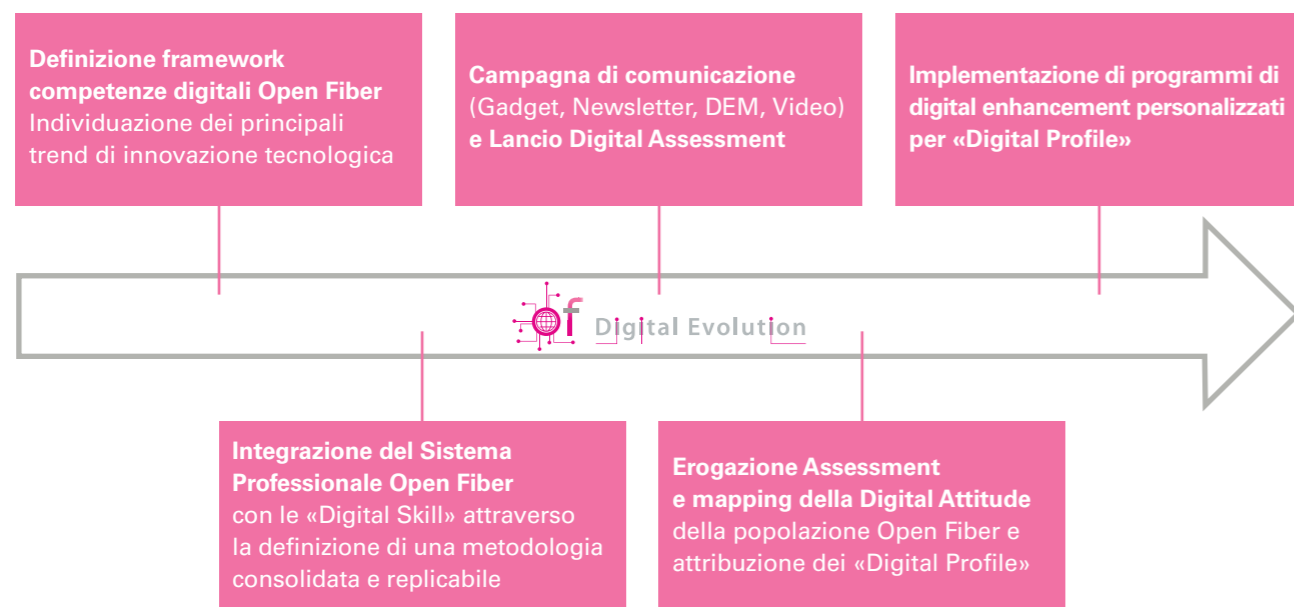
Definizione framework competenze digitali Open Fiber
Individuazione dei principali trend di innovazione tecnologica

Campagna di comunicazione
(Gadget, Newsletter, DEM, Video)
e Lancio Digital Assessment

Implementazione di programmi di digital enhancement personalizzati per «Digital Profile»

of Digital Evolution

Integrazione del Sistema Professionale Open Fiber
con le «Digital Skill» attraverso la definizione di una metodologia consolidata e replicabile

Erogazione Assessment e mapping della Digital Attitude
della popolazione Open Fiber e attribuzione dei «Digital Profile»